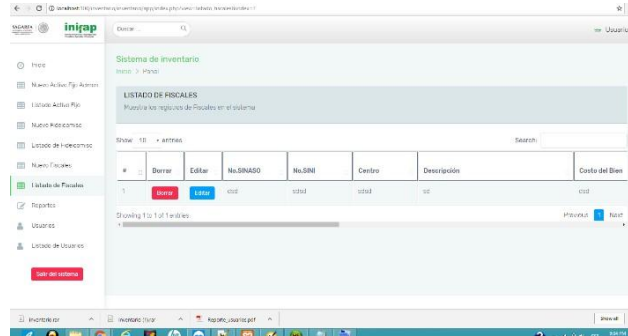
localhost/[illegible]

inifap

Buscar...

Usuario

Inicio

Nuevo Activo Fijo Admin

Listado Activo Fijo

Nuevo Fideicomiso

Listado de Fideicomiso

Nuevo Fiscales

Listado de Fiscales

Reportes

Usuarios

Listado de Usuarios

Salir del sistema

Sistema de inventario

Inicio > Panel

LISTADO DE FISCALES

Muestra los registros de Fiscales en el sistema

Show 10 entries

Search:

| # | Borrar | Editar | No.SINASO | No.SINI | Centro | Descripción | Costo del Bien |
|---|---|---|---|---|---|---|---|
| 1 | Borrar | Editar | cdcd | cdcd | cdcd | sc | cdcd |

Showing 1 to 1 of 1 entries

Previous 1 Next

inventario.rar

inventario (1).rar

Reporte_usuarios.pdf

Show all